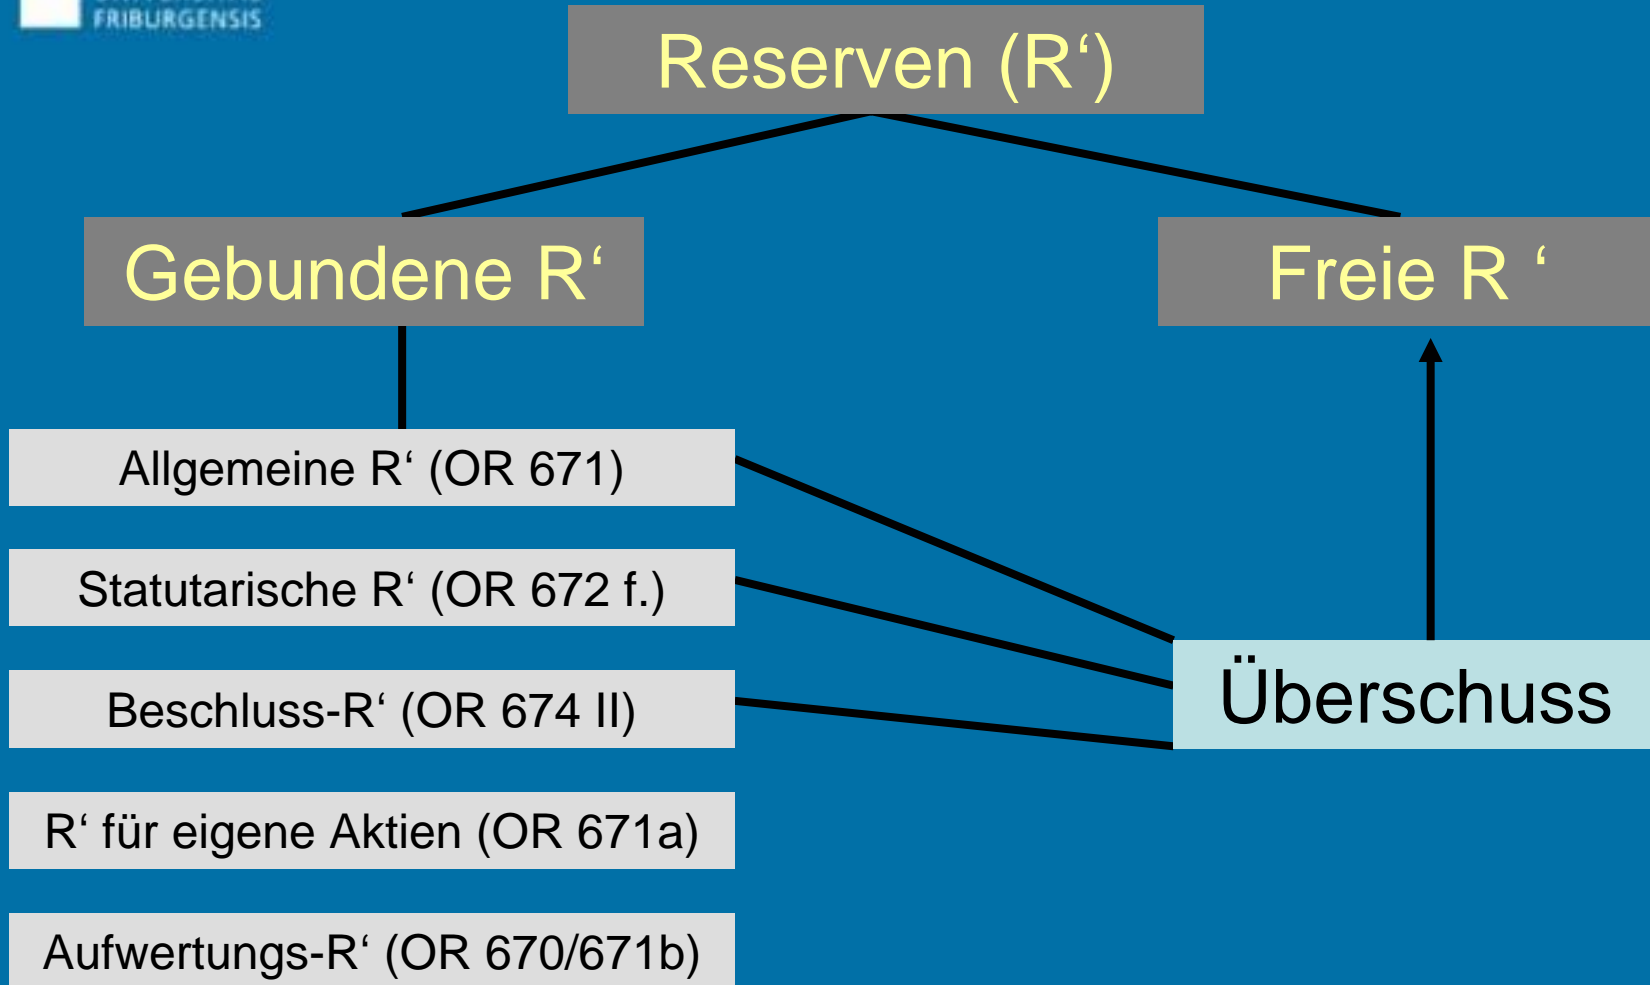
FRIBURGENSIS

Reserven (R‘)

Gebundene R‘

Freie R ‘

Allgemeine R‘ (OR 671)

Statutarische R‘ (OR 672 f.)

Beschluss-R‘ (OR 674 II)

R‘ für eigene Aktien (OR 671a)

Aufwertungs-R‘ (OR 670/671b)

Überschuss